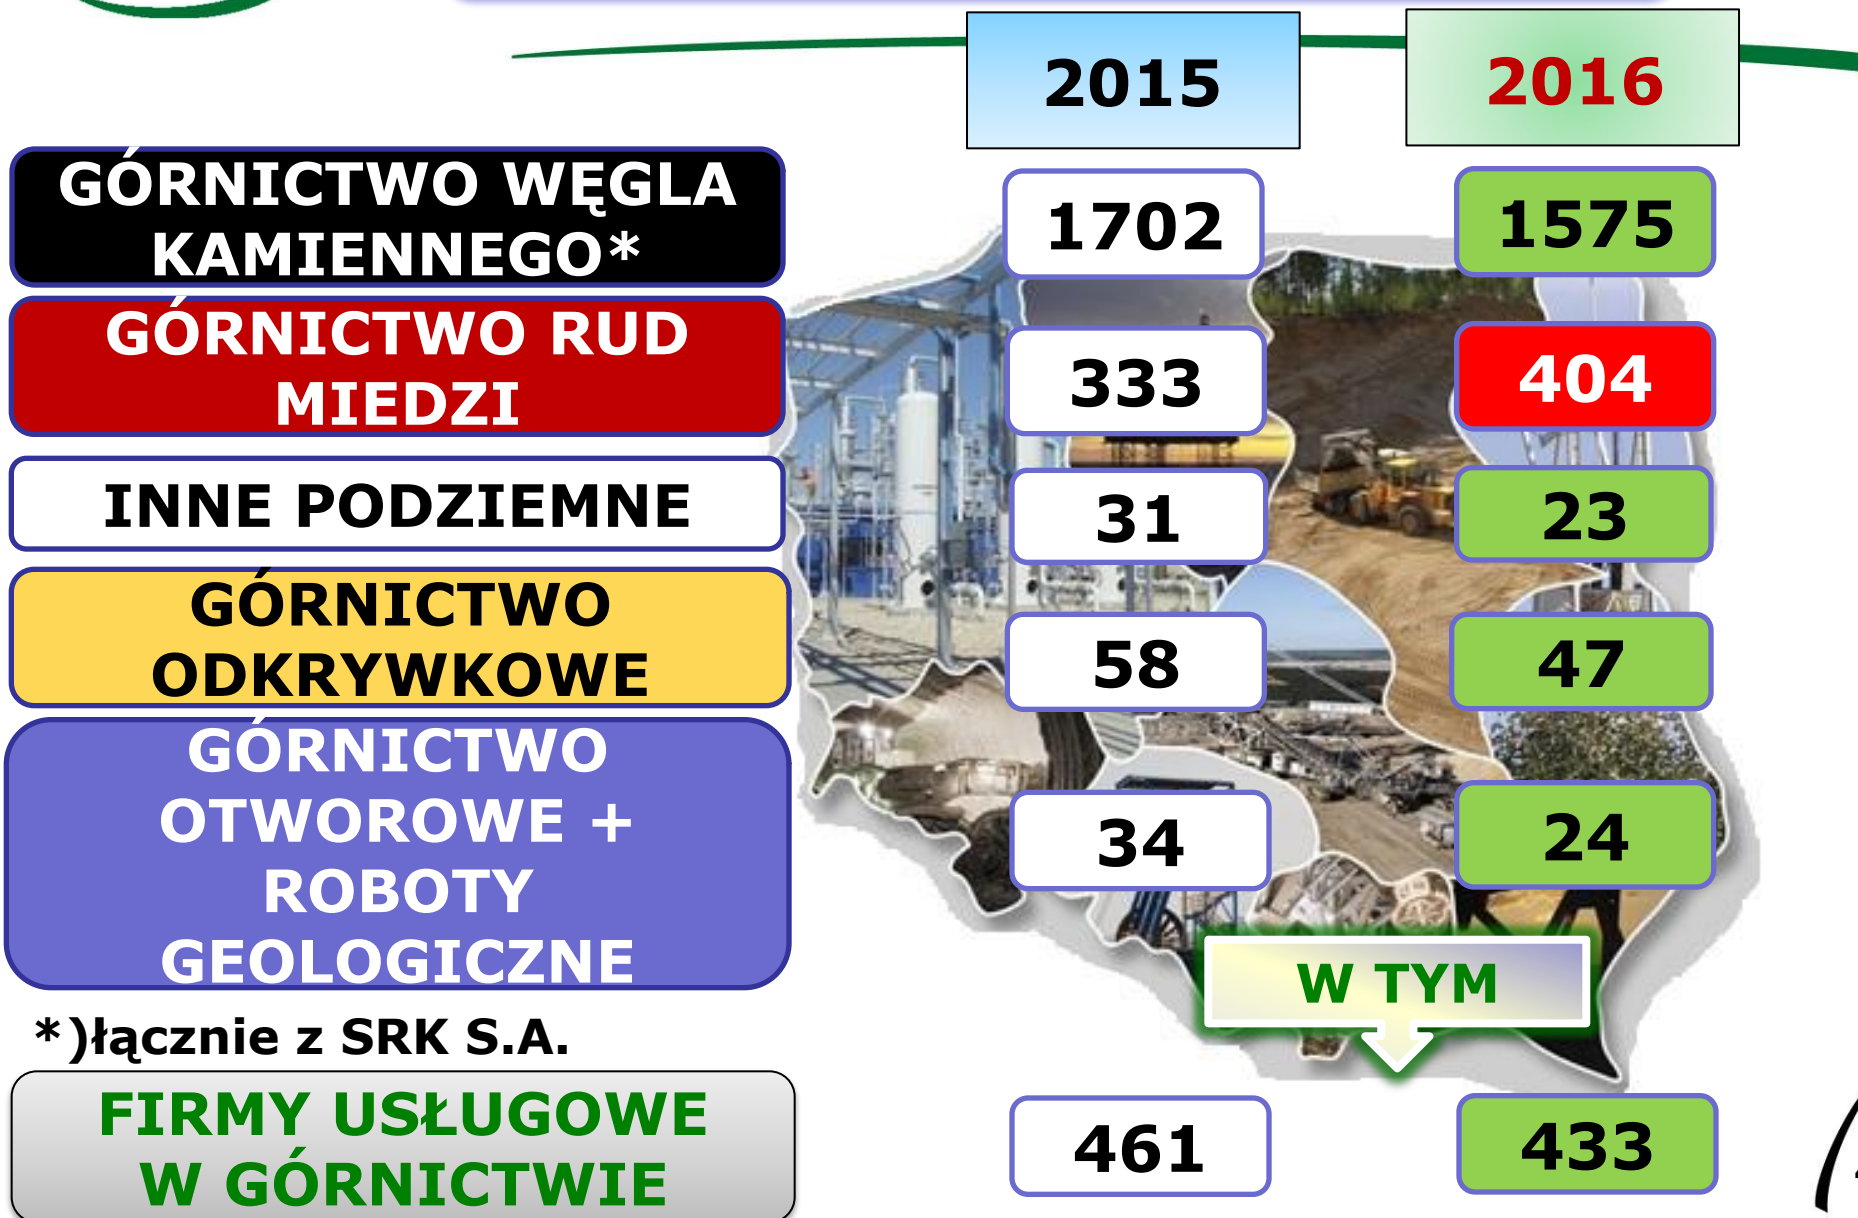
|  | 2015 | 2016 |
|---|---|---|
| GÓRNICTWO WĘGLA KAMIENNEGO* | 1702 | 1575 |
| GÓRNICTWO RUD MIEDZI | 333 | 404 |
| INNE PODZIEMNE | 31 | 23 |
| GÓRNICTWO ODKRYWKOWE | 58 | 47 |
| GÓRNICTWO OTWOROWE + ROBOTY GEOLOGICZNE | 34 | 24 |

W TYM

*)łącznie z SRK S.A.

| FIRMY USŁUGOWE W GÓRNICTWIE | 461 | 433 |
|---|---|---|